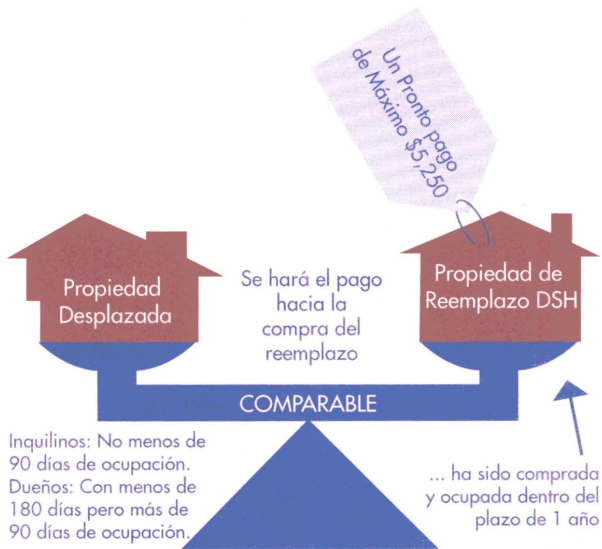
Un Pronto pago de Máximo $5,250

Propiedad Desplazada

Se hará el pago hacia la compra del reemplazo

Propiedad de Reemplazo DSH

COMPARABLE

Inquilinos: No menos de 90 días de ocupación.
Dueños: Con menos de 180 días pero más de 90 días de ocupación.

... ha sido comprada y ocupada dentro del plazo de 1 año